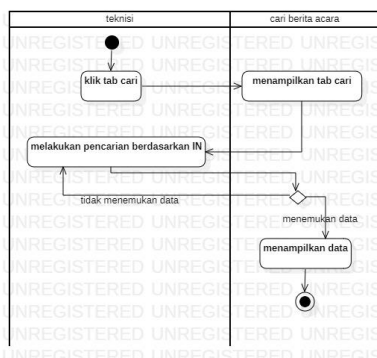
| teknisi | cari berita acara |
|---|---|

UNREGISTERED UNREGISTERED UNREGISTERED UNREGISTERED UNREGISTERED UNREGISTERED UNREGISTERED UNREGISTERED UNREGISTERED UNREGISTERED UNREGISTERED UNREGISTERED UNREGISTERED UNREGISTERED UNREGISTERED UNREGISTERED UNREGISTERED UNREGISTERED UNREGISTERED UNREGISTERED UNREGISTERED UNREGISTERED

klik tab cari

menampilkan tab cari

melakukan pencarian berdasarkan IN

tidak menemukan data

menemukan data

menampilkan data